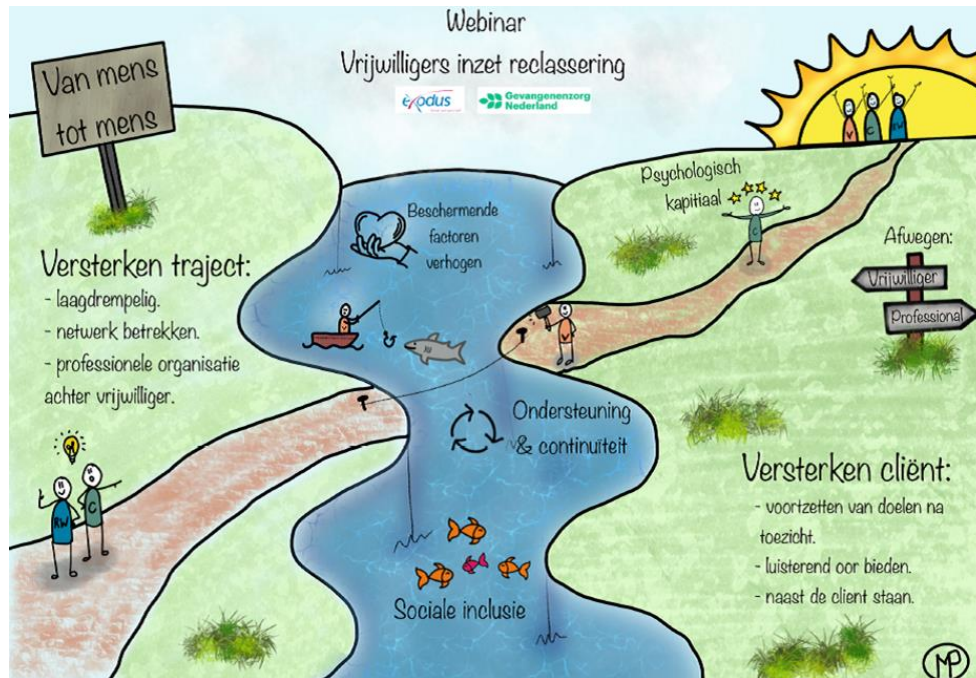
Webinar

Vrijwilligers inzet reclassering

exodus

Gevangenenzorg Nederland

Van mens tot mens

V C P

Psychologisch kapitaal

C

Beschermende factoren verhogen

Versterken traject:
- laagdrempelig.
- netwerk betrekken.
- professionele organisatie achter vrijwilliger.

Afwegen:

Vrijwilliger

Professional

Ondersteuning & continuiteit

RW C

Versterken cliënt:
- voortzetten van doelen na toezicht.
- luisterend oor bieden.
- naast de client staan.

Sociale inclusie

MP